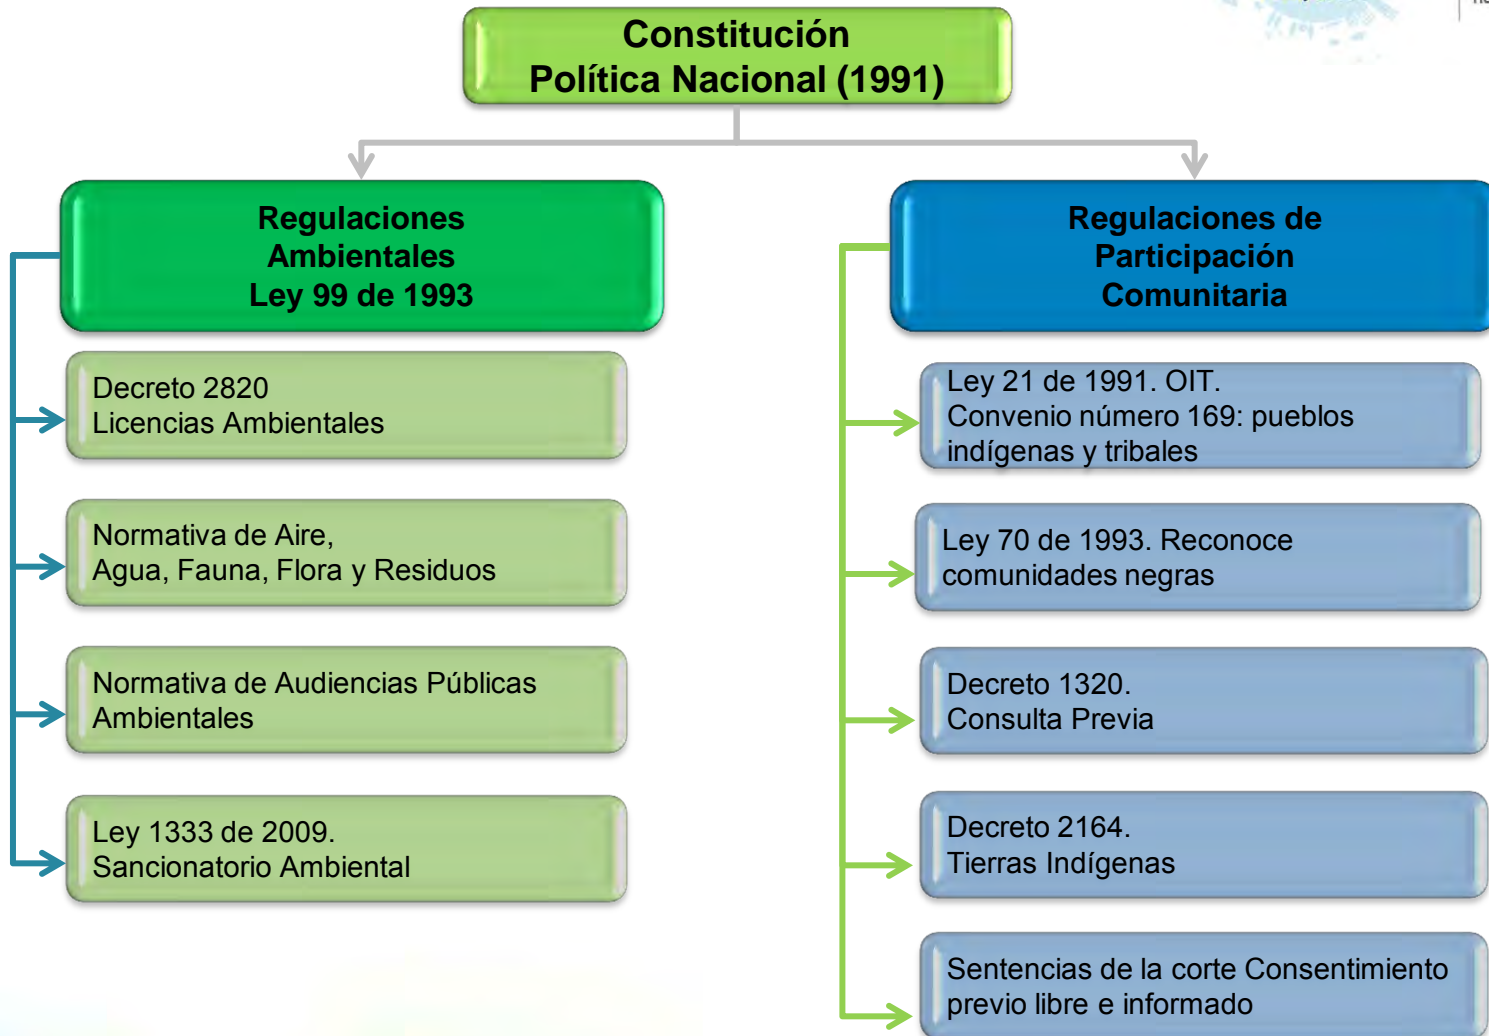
Constitución
Política Nacional (1991)

Regulaciones
Ambientales
Ley 99 de 1993

Decreto 2820
Licencias Ambientales

Normativa de Aire,
Agua, Fauna, Flora y Residuos

Normativa de Audiencias Públicas
Ambientales

Ley 1333 de 2009.
Sancionatorio Ambiental

Regulaciones de
Participación
Comunitaria

Ley 21 de 1991. OIT.
Convenio número 169: pueblos indígenas y tribales

Ley 70 de 1993. Reconoce comunidades negras

Decreto 1320.
Consulta Previa

Decreto 2164.
Tierras Indígenas

Sentencias de la corte Consentimiento previo libre e informado